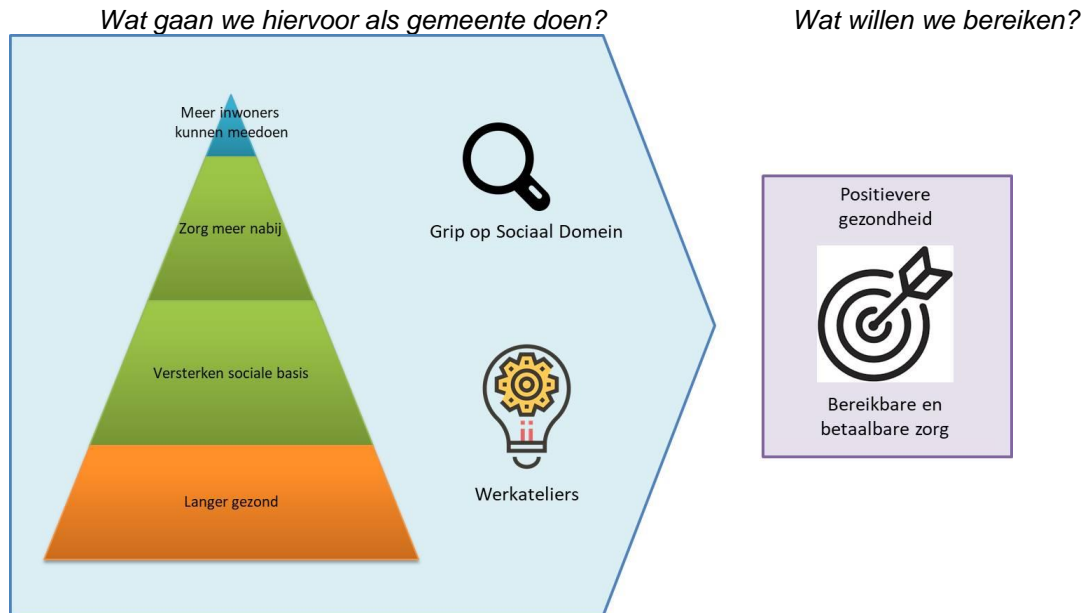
Wat gaan we hiervoor als gemeente doen?

Wat willen we bereiken?

Meer inwoners kunnen meedoen

Zorg meer nabij

Versterken sociale basis

Langer gezond

Grip op Sociaal Domein

Werkateliers

Positievere gezondheid

Bereikbare en betaalbare zorg